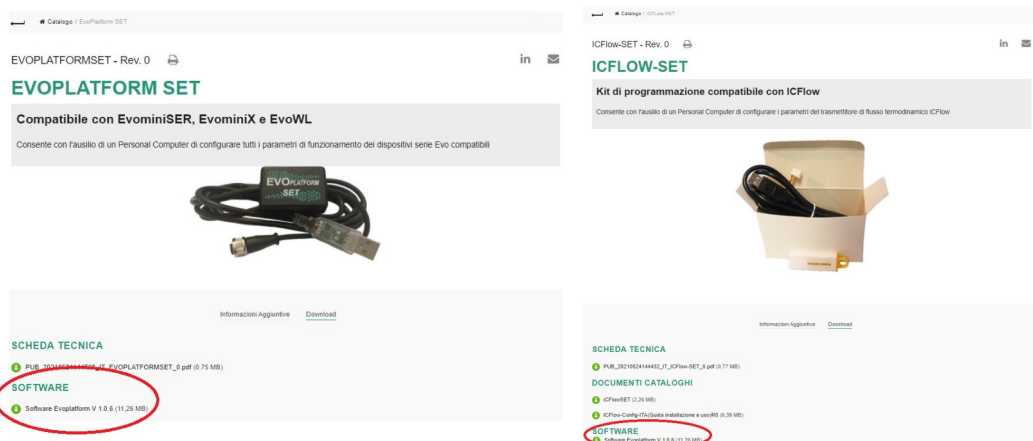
Catalogo / EvoPlatform SET

EVOPLATFORMSET - Rev. 0

EVOPLATFORM SET

Compatibile con EvominiSER, EvominiX e EvoWL

Consente con l'ausilio di un Personal Computer di configurare tutti i parametri di funzionamento dei dispositivi serie Evo compatibili

EVOPLATFORM SET

Informazioni Aggiuntive Download

SCHEDA TECNICA

PUB_202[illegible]_IT_EVOPLATFORMSET_0.pdf (0,75 MB)

SOFTWARE

Software Evoplatform V 1.0.6 (11,26 MB)

Catalogo / ICFlow-SET

ICFlow-SET - Rev. 0

ICFLOW-SET

Kit di programmazione compatibile con ICFlow

Consente con l'ausilio di un Personal Computer di configurare i parametri del trasmettitore di flusso termodinamico ICFlow

Informazioni Aggiuntive Download

SCHEDA TECNICA

PUB_20210524144432_IT_ICFlow-SET_0.pdf (0,77 MB)

DOCUMENTI CATALOGHI

ICFlowSET (2,26 MB)

ICFlow-Config-ITA(Guida installazione e uso)R0 (6,39 MB)

SOFTWARE

Software Evoplatform V 1.0.6 (11,26 MB)